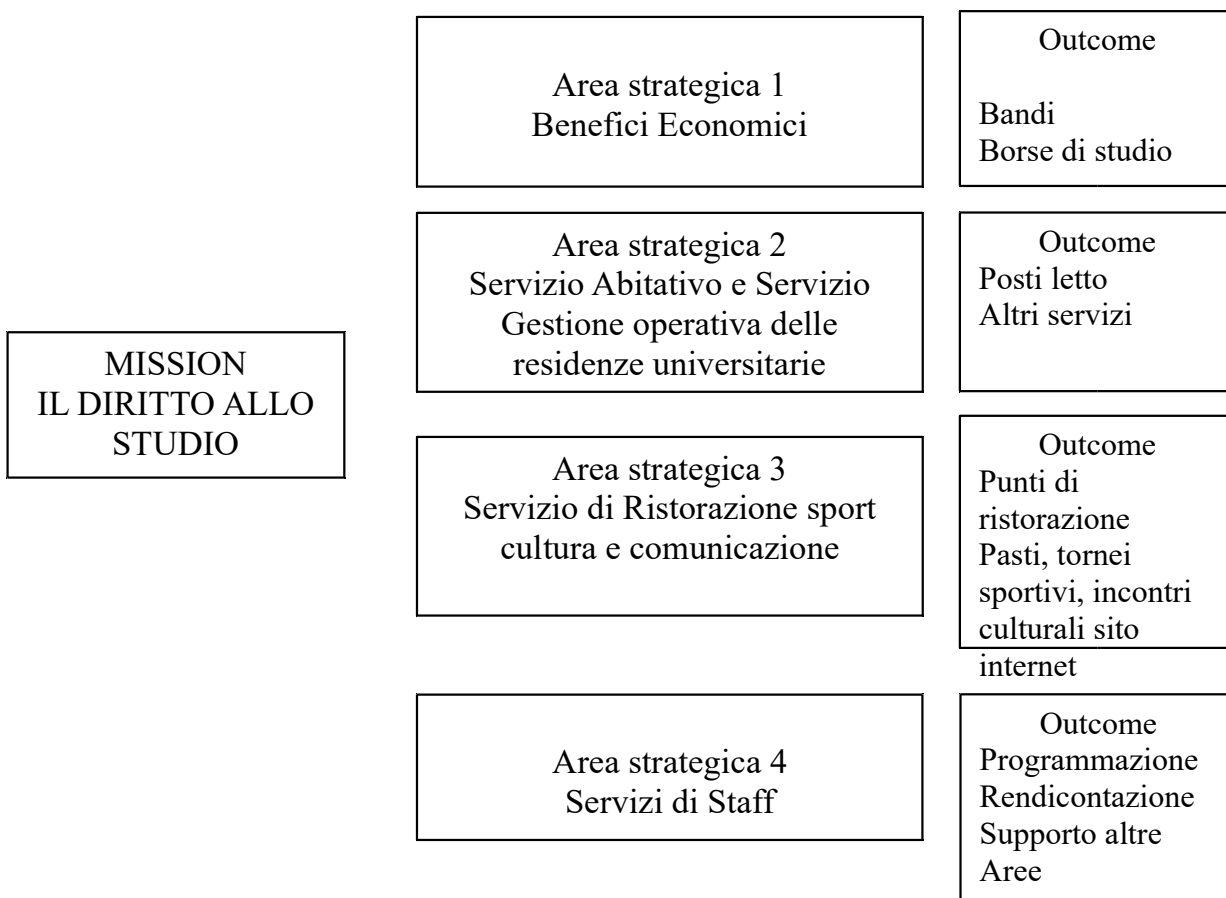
MISSION
IL DIRITTO ALLO STUDIO

Area strategica 1
Benefici Economici

Outcome

Bandi
Borse di studio

Area strategica 2
Servizio Abitativo e Servizio Gestione operativa delle residenze universitarie

Outcome
Posti letto
Altri servizi

Area strategica 3
Servizio di Ristorazione sport cultura e comunicazione

Outcome
Punti di ristorazione
Pasti, tornei sportivi, incontri culturali sito internet

Area strategica 4
Servizi di Staff

Outcome
Programmazione
Rendicontazione
Supporto altre Aree